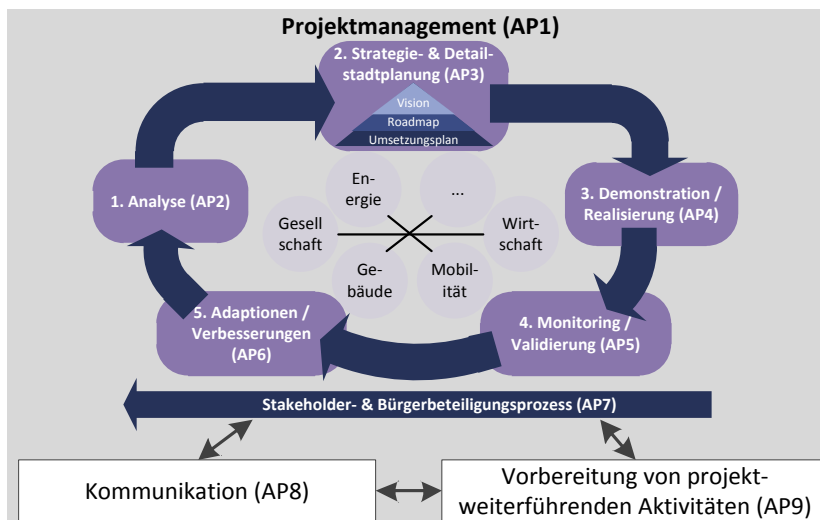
Projektmanagement (AP1)

2. Strategie- & Detailstadtplanung (AP3)

Vision

Roadmap

Umsetzungsplan

1. Analyse (AP2)

Energie

...

Gesellschaft

Wirtschaft

Gebäude

Mobilität

3. Demonstration / Realisierung (AP4)

5. Adaptionen / Verbesserungen (AP6)

4. Monitoring / Validierung (AP5)

Stakeholder- & Bürgerbeteiligungsprozess (AP7)

Kommunikation (AP8)

Vorbereitung von projektweiterführenden Aktivitäten (AP9)